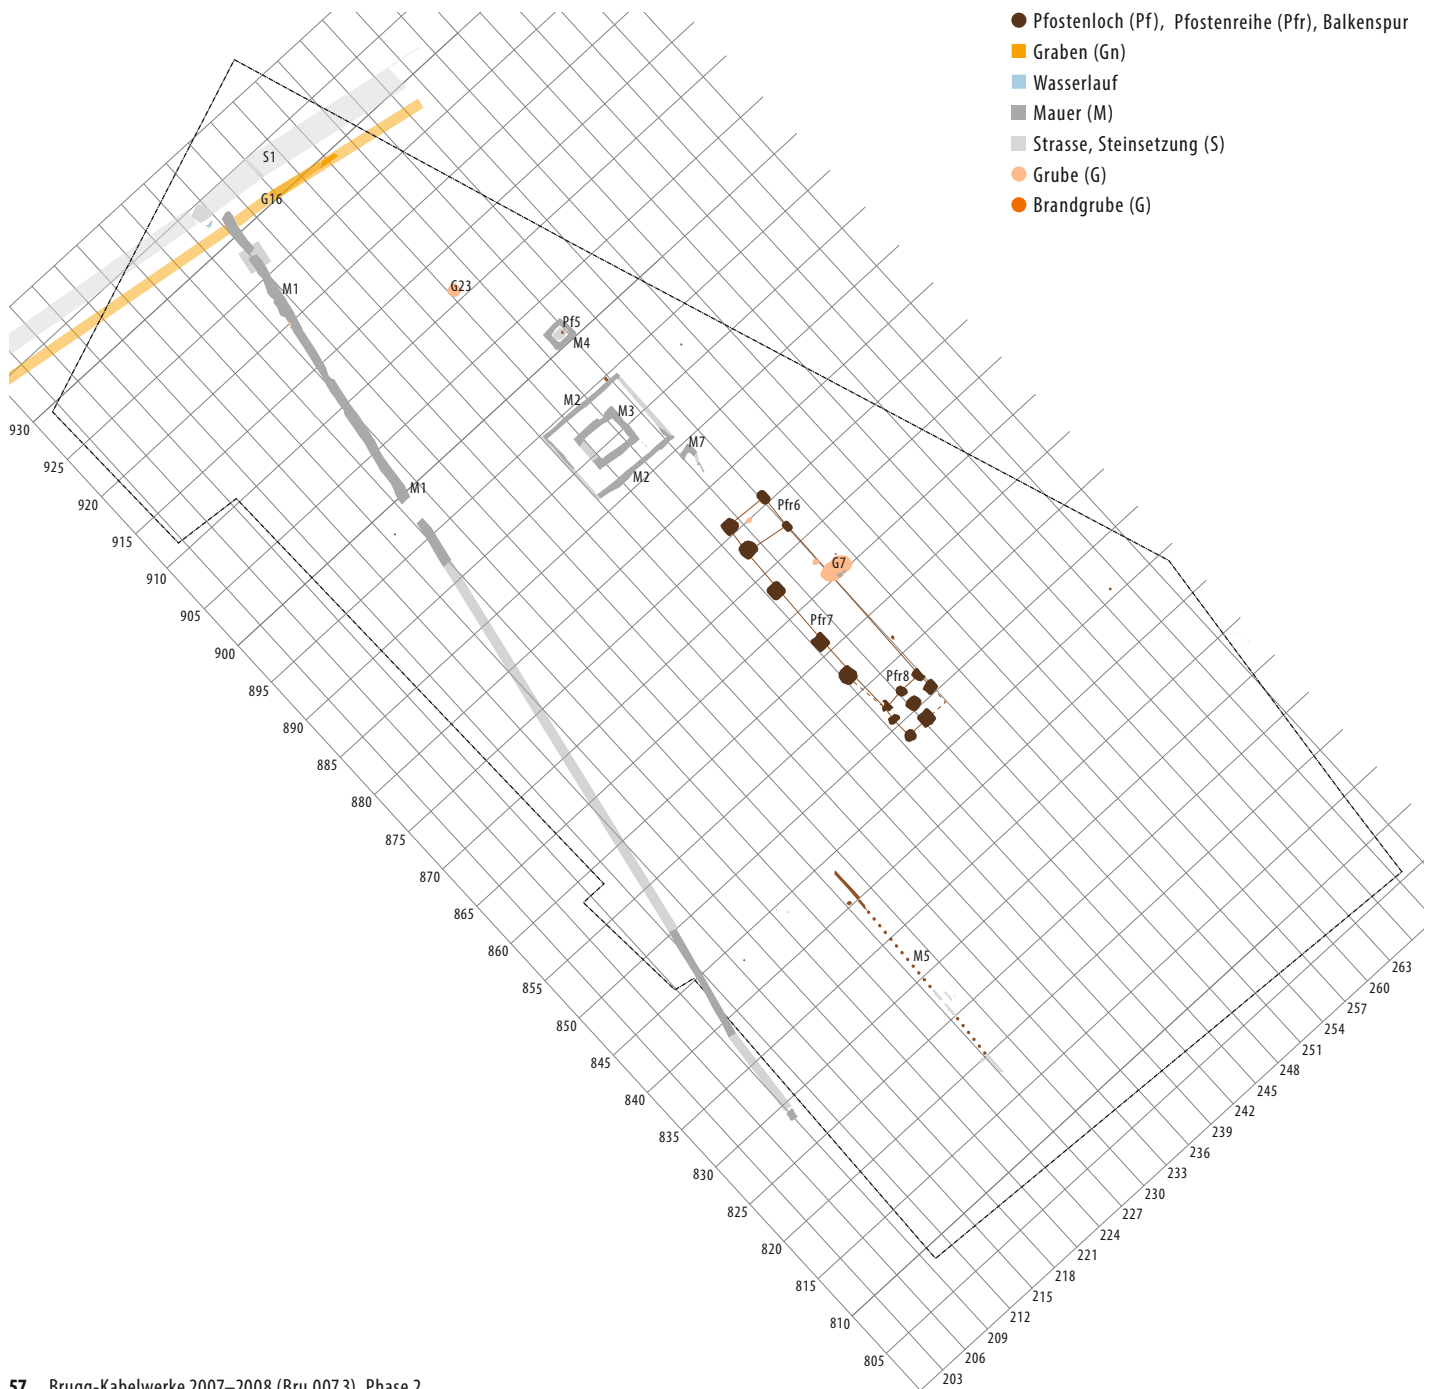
Pfostenloch (Pf), Pfostenreihe (Pfr), Balkenspur
Graben (Gn)
Wasserlauf
Mauer (M)
Strasse, Steinsetzung (S)
Grube (G)
Brandgrube (G)

S1
G16
M1
G23
Pf5
M4
M2
M3
M7
M2
M1
Pfr6
G7
Pfr7
Pfr8
M5

930
925
920
915
910
905
900
895
890
885
880
875
870
865
860
855
850
845
840
835
830
825
820
815
810
805

263
260
257
254
251
248
245
242
239
236
233
230
227
224
221
218
215
212
209
206
203

57 Brugg-Kabelwerke 2007–2008 (Bru.007.3), Phase 2